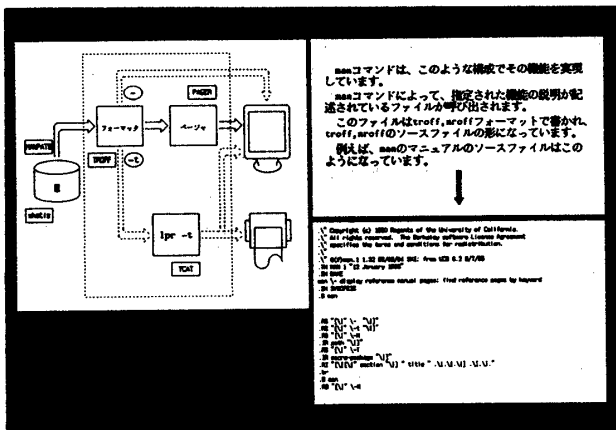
MANPATH

PAGER

フォーマッタ

ページャ

TROFF

-t

lpr -t

TCAT

whatis

manコマンドは、このような構成でその機能を実現しています。

manコマンドによって、指定された機能の説明が記述されているファイルが呼び出されます。

このファイルはtroff,nroffフォーマットで書かれ、troff,nroffのソースファイルの形になっています。

例えば、manのマニュアルのソースファイルはこのようになっています。

.\" Copyright (c) 1980 Regents of the University of California.
.\" All rights reserved. The Berkeley software License Agreement
.\" specifies the terms and conditions for redistribution.
.\"
.\" @(#)man.1 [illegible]
.TH MAN 1 "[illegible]"
.UC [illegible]
.SH NAME
man \- display reference manual pages; find reference pages by keyword
.SH SYNOPSIS
.B man

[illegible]